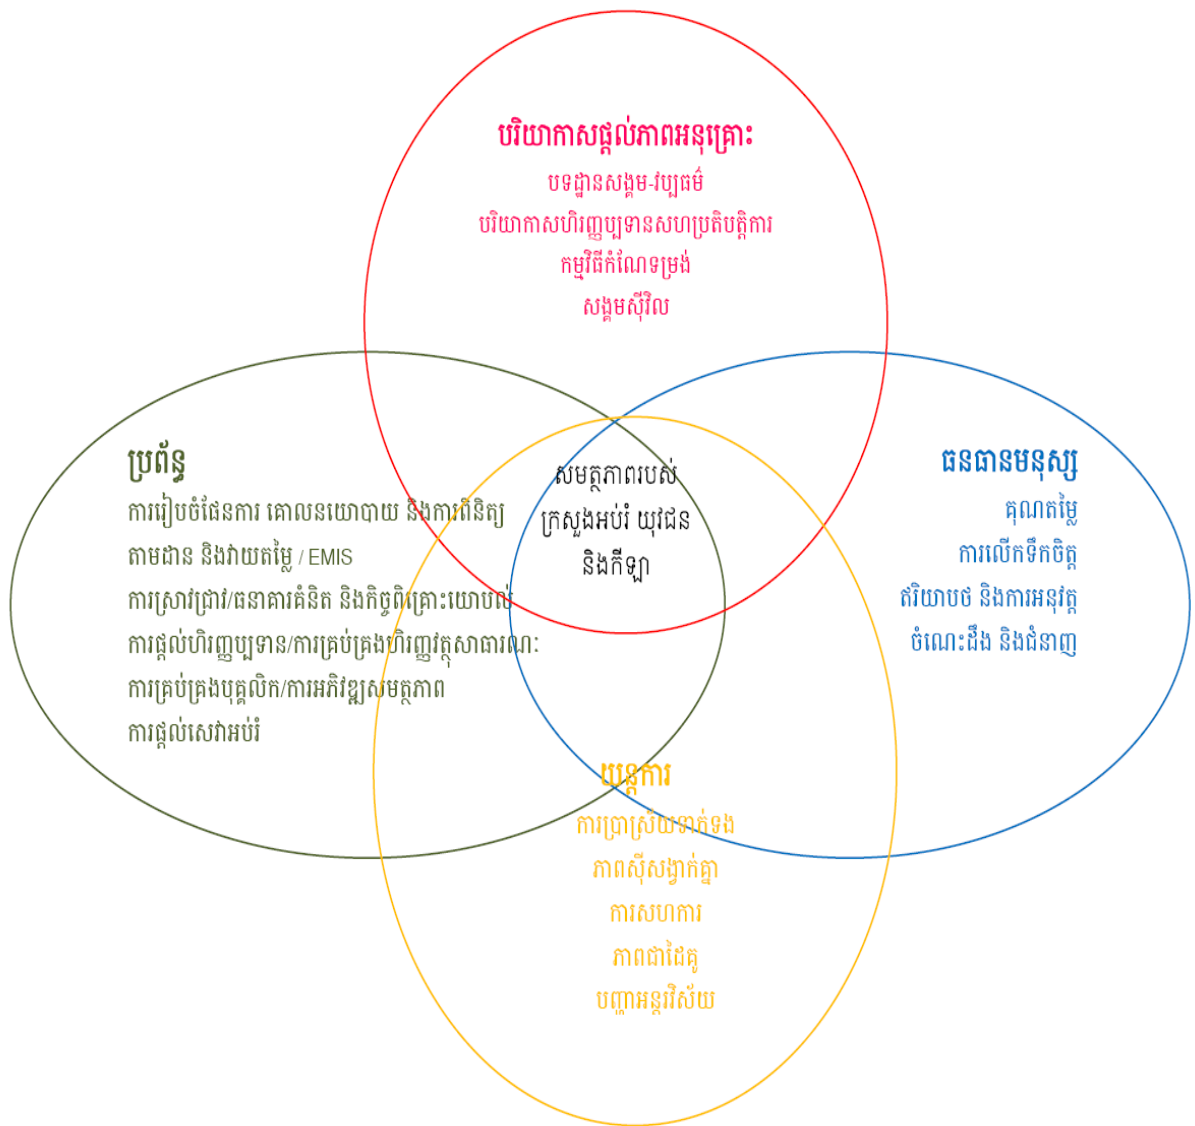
បរិយាកាសផ្ដល់ភាពអនុគ្រោះ
បទដ្ឋានសង្គម-វប្បធម៌
បរិយាកាសហិរញ្ញប្បទានសហប្រតិបត្តិការ
កម្មវិធីកំណែទម្រង់
សង្គមស៊ីវិល

ប្រព័ន្ធ
ការរៀបចំផែនការ គោលនយោបាយ និងការពិនិត្យតាមដាន និងវាយតម្លៃ / EMIS
ការស្រាវជ្រាវ/ធនាគារគំនិត និងកិច្ចពិគ្រោះយោបល់
ការផ្ដល់ហិរញ្ញប្បទាន/ការគ្រប់គ្រងហិរញ្ញវត្ថុសាធារណៈ
ការគ្រប់គ្រងបុគ្គលិក/ការអភិវឌ្ឍសមត្ថភាព
ការផ្ដល់សេវាអប់រំ

សមត្ថភាពរបស់ក្រសួងអប់រំ យុវជន និងកីឡា

ធនធានមនុស្ស
គុណតម្លៃ
ការលើកទឹកចិត្ត
ឥរិយាបថ និងការអនុវត្ត
ចំណេះដឹង និងជំនាញ

បណ្ដាការ
ការប្រាស្រ័យទាក់ទង
ភាពស៊ីសង្វាក់គ្នា
ការសហការ
ភាពជាដៃគូ
បញ្ហាអន្តរវិស័យ